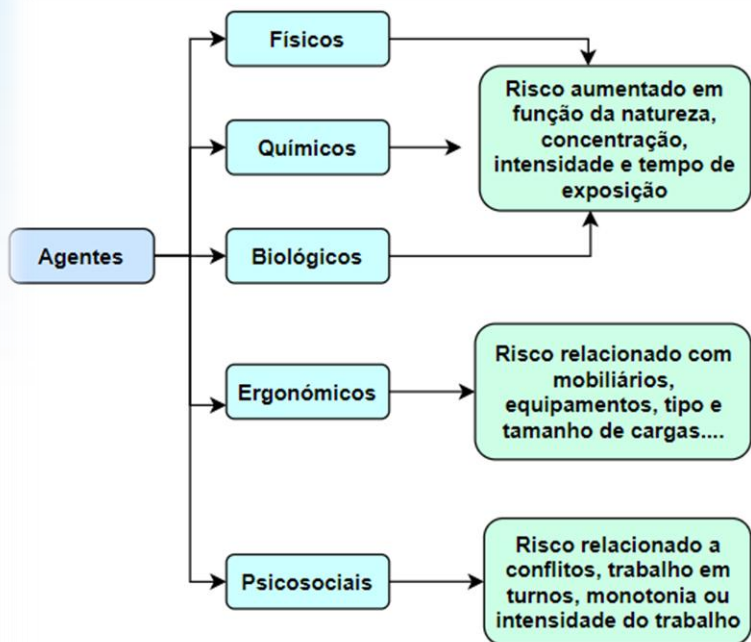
Agentes

Físicos

Químicos

Biológicos

Risco aumentado em função da natureza, concentração, intensidade e tempo de exposição

Ergonómicos

Risco relacionado com mobiliários, equipamentos, tipo e tamanho de cargas....

Psicosociais

Risco relacionado a conflitos, trabalho em turnos, monotonia ou intensidade do trabalho